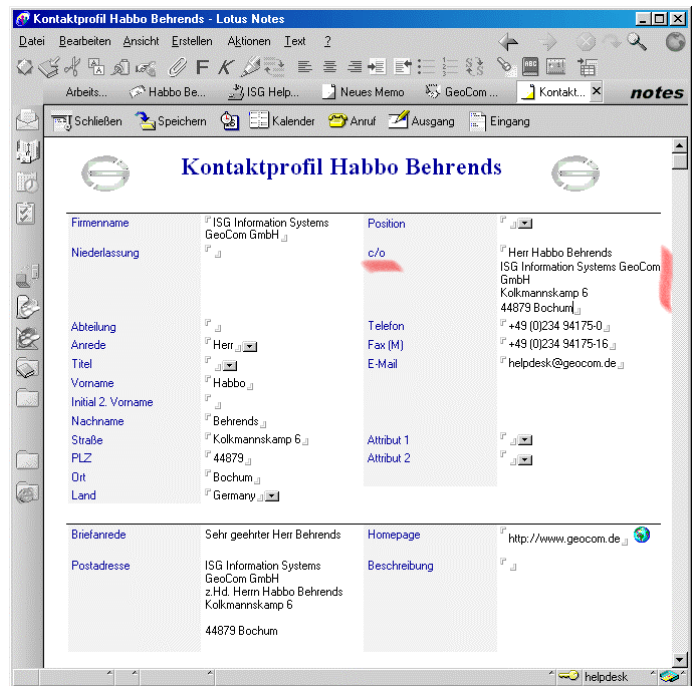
Kontaktprofil Habbo Behrends - Lotus Notes

Datei Bearbeiten Ansicht Erstellen Aktionen Text ?

Arbeits... Habbo Be... ISG Help... Neues Memo GeoCom ... Kontakt... notes

Schließen Speichern Kalender Anruf Ausgang Eingang

Kontaktprofil Habbo Behrends

| Firmenname | ISG Information Systems GeoCom GmbH | Position | |
|---|---|---|---|
| Niederlassung | | c/o | Herr Habbo Behrends ISG Information Systems GeoCom GmbH Kolkmannskamp 6 44879 Bochum |
| Abteilung | | Telefon | +49 (0)234 94175-0 |
| Anrede | Herr | Fax (M) | +49 (0)234 94175-16 |
| Titel | | E-Mail | helpdesk@geocom.de |
| Vorname | Habbo | | |
| Initial 2. Vorname | | | |
| Nachname | Behrends | | |
| Straße | Kolkmannskamp 6 | Attribut 1 | |
| PLZ | 44879 | Attribut 2 | |
| Ort | Bochum | | |
| Land | Germany | | |

| Briefanrede | Sehr geehrter Herr Behrends | Homepage | http://www.geocom.de |
|---|---|---|---|
| Postadresse | ISG Information Systems GeoCom GmbH z.Hd. Herrn Habbo Behrends Kolkmannskamp 6 44879 Bochum | Beschreibung | |

helpdesk